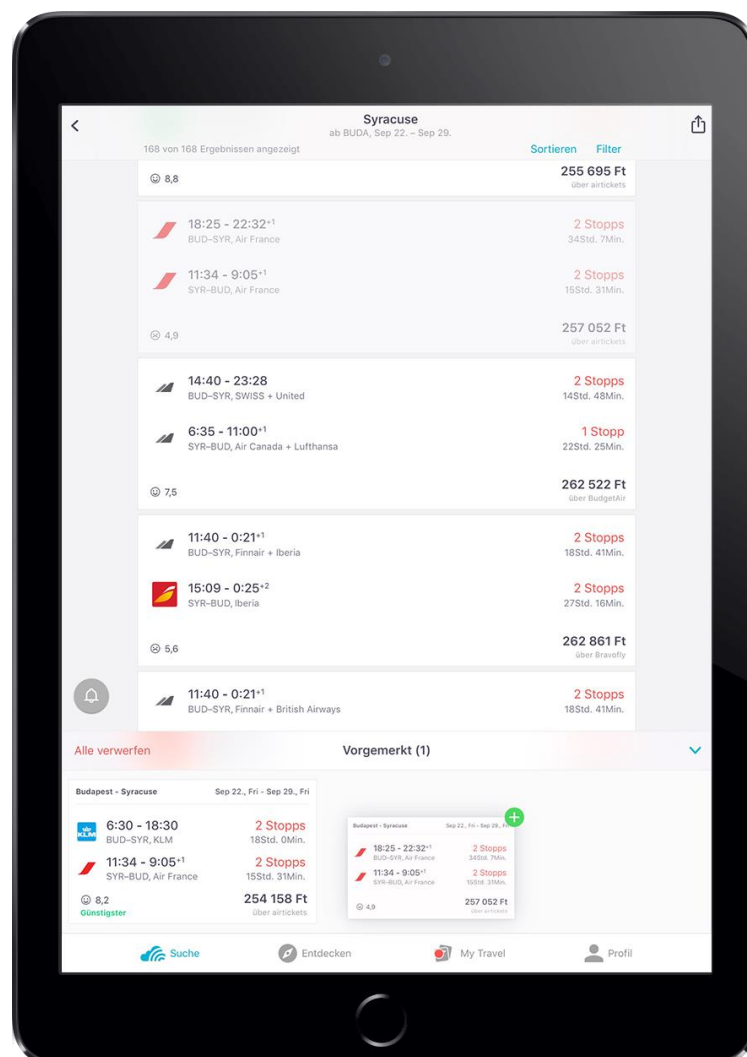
Syracuse
ab BUDA, Sep 22. – Sep 29.

168 von 168 Ergebnissen angezeigt
Sortieren Filter

8,8
255 695 Ft
über airtickets

18:25 - 22:32$^{+1}$
BUD-SYR, Air France
2 Stopps
34Std. 7Min.

11:34 - 9:05$^{+1}$
SYR-BUD, Air France
2 Stopps
15Std. 31Min.

4,9
257 052 Ft
über airtickets

14:40 - 23:28
BUD-SYR, SWISS + United
2 Stopps
14Std. 48Min.

6:35 - 11:00$^{+1}$
SYR-BUD, Air Canada + Lufthansa
1 Stopp
22Std. 25Min.

7,5
262 522 Ft
über BudgetAir

11:40 - 0:21$^{+1}$
BUD-SYR, Finnair + Iberia
2 Stopps
18Std. 41Min.

15:09 - 0:25$^{+2}$
SYR-BUD, Iberia
2 Stopps
27Std. 16Min.

5,6
262 861 Ft
über Bravofly

11:40 - 0:21$^{+1}$
BUD-SYR, Finnair + British Airways
2 Stopps
18Std. 41Min.

Alle verwerfen
Vorgemerkt (1)

Budapest - Syracuse
Sep 22., Fri - Sep 29., Fri

KLM
6:30 - 18:30
BUD-SYR, KLM
2 Stopps
18Std. 0Min.

11:34 - 9:05$^{+1}$
SYR-BUD, Air France
2 Stopps
15Std. 31Min.

8,2
Günstigster
254 158 Ft
über airtickets

Budapest - Syracuse
Sep 22., Fri - Sep 29., Fri
18:25 - 22:32$^{+1}$
BUD-SYR, Air France
2 Stopps
34Std. 7Min.
11:34 - 9:05$^{+1}$
SYR-BUD, Air France
2 Stopps
15Std. 31Min.
4,9
257 052 Ft
über airtickets

Suche
Entdecken
My Travel
Profil